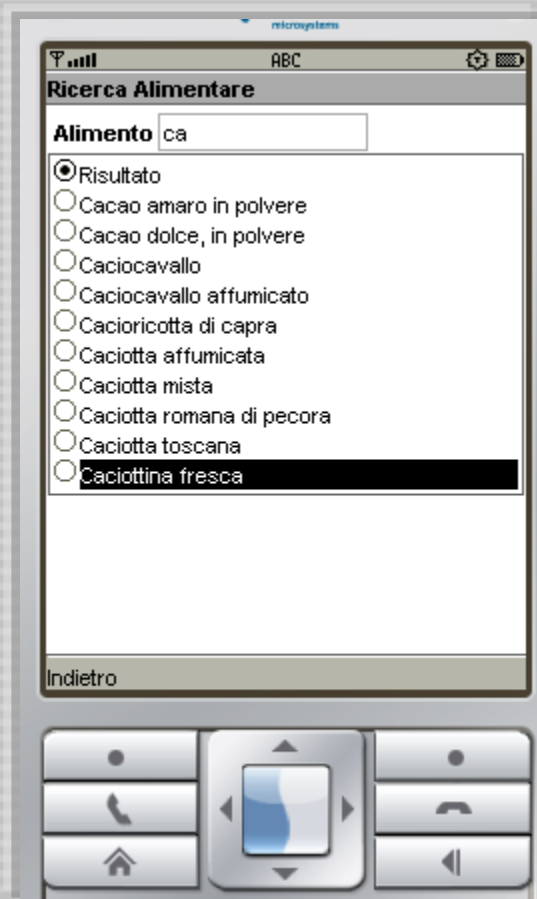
microsystems

ABC

Ricerca Alimentare

Alimento ca

Risultato
Cacao amaro in polvere
Cacao dolce, in polvere
Caciocavallo
Caciocavallo affumicato
Cacioricotta di capra
Caciotta affumicata
Caciotta mista
Caciotta romana di pecora
Caciotta toscana
Caciottina fresca

Indietro